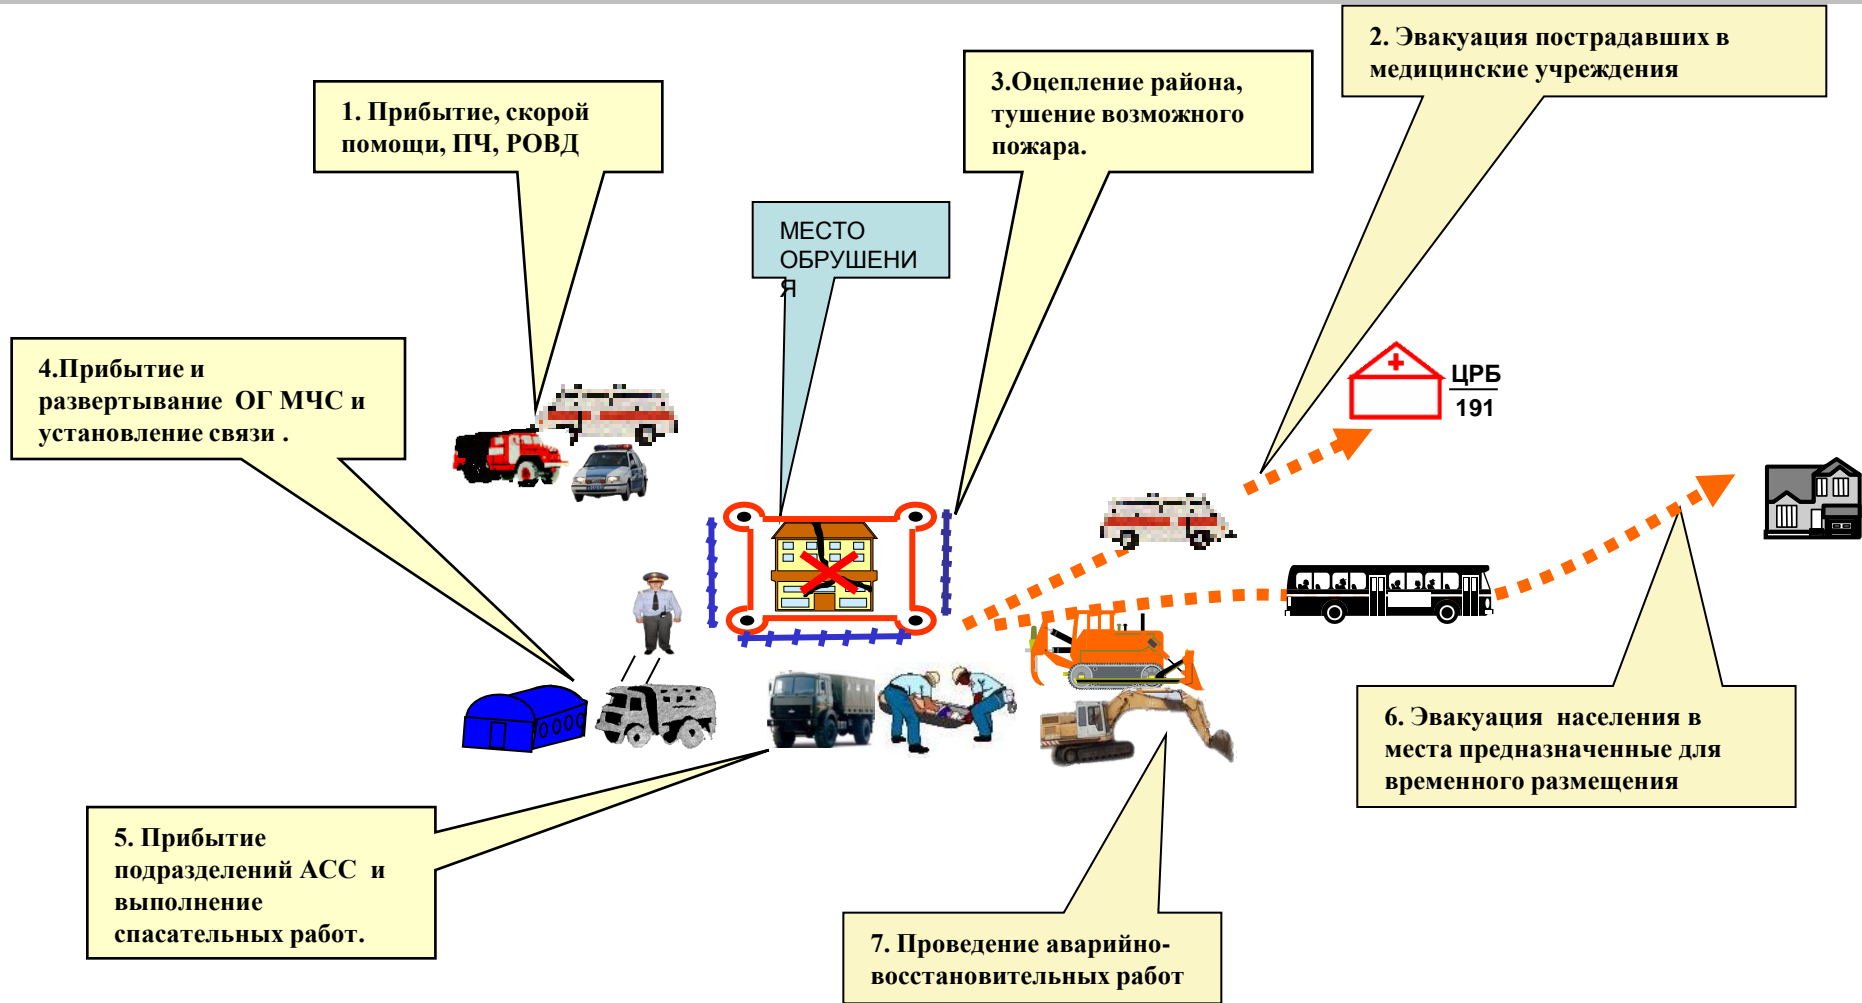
1. Прибытие, скорой помощи, ПЧ, РОВД

МЕСТО ОБРУШЕНИ Я

3.Оцепление района, тушение возможного пожара.

2. Эвакуация пострадавших в медицинские учреждения

4.Прибытие и развертывание ОГ МЧС и установление связи .

ЦРБ
191

5. Прибытие подразделений АСС и выполнение спасательных работ.

6. Эвакуация населения в места предназначенные для временного размещения

7. Проведение аварийно-восстановительных работ